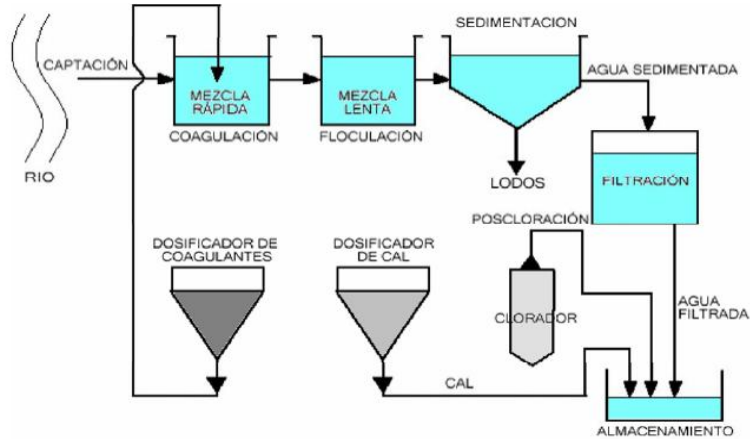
RIO

CAPTACIÓN

MEZCLA RÁPIDA

COAGULACIÓN

MEZCLA LENTA

FLOCULACIÓN

SEDIMENTACION

AGUA SEDIMENTADA

LODOS

FILTRACIÓN

POSCLORACIÓN

DOSIFICADOR DE COAGULANTES

DOSIFICADOR DE CAL

CLORADOR

AGUA FILTRADA

CAL

ALMACENAMIENTO